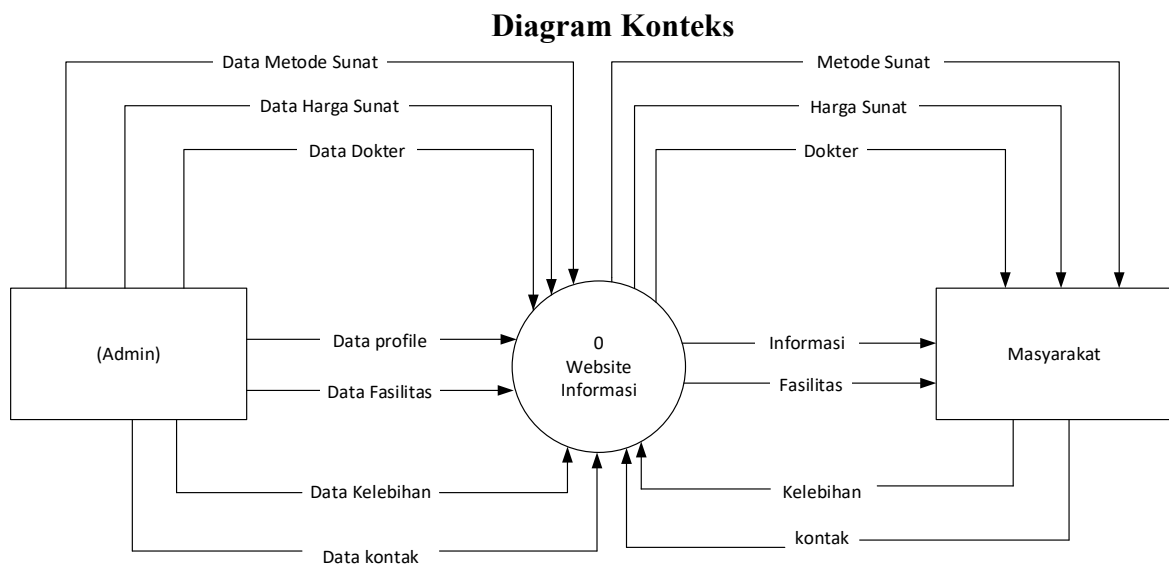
Diagram Konteks

Data Metode Sunat

Data Harga Sunat

Data Dokter

Metode Sunat

Harga Sunat

Dokter

(Admin)

Data profile

Data Fasilitas

0
Website
Informasi

Informasi

Fasilitas

Masyarakat

Data Kelebihan

Data kontak

Kelebihan

kontak